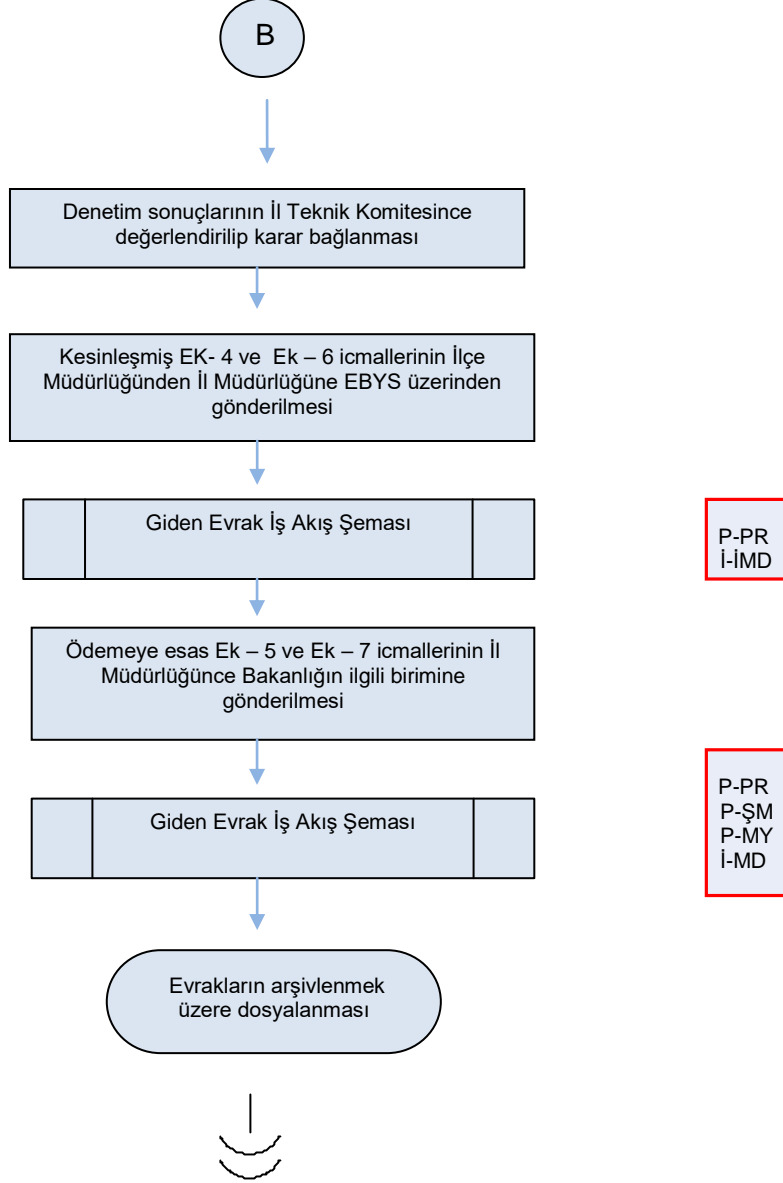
B

Denetim sonuçlarının İl Teknik Komitesince değerlendirilip karar bağlanması

Kesinleşmiş EK- 4 ve Ek – 6 icmallerinin İlçe Müdürlüğünden İl Müdürlüğüne EBYS üzerinden gönderilmesi

Giden Evrak İş Akış Şeması

P-PR
İ-İMD

Ödemeye esas Ek – 5 ve Ek – 7 icmallerinin İl Müdürlüğünce Bakanlığın ilgili birimine gönderilmesi

Giden Evrak İş Akış Şeması

P-PR
P-ŞM
P-MY
İ-MD

Evrakların arşivlenmek üzere dosyalanması